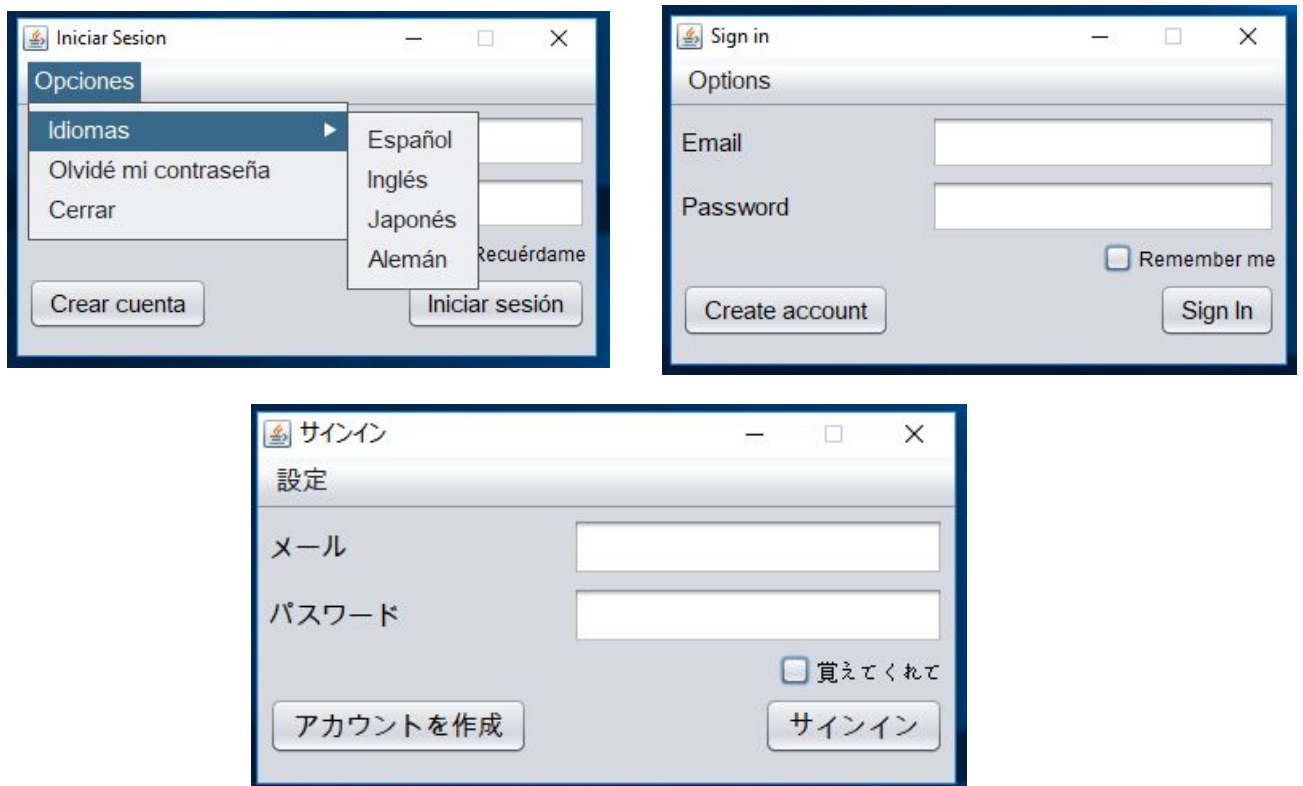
Iniciar Sesion

Opciones

Idiomas
Olvidé mi contraseña
Cerrar

Español
Inglés
Japonés
Alemán

Recuérdame

Crear cuenta

Iniciar sesión

Sign in

Options

Email

Password

Remember me

Create account

Sign In

サインイン

設定

メール

パスワード

覚えてくれて

アカウントを作成

サインイン